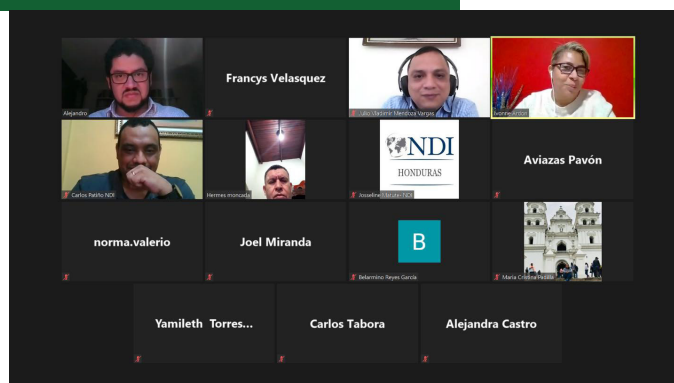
Alejandro

Francys Velasquez

Julio Vladimir Mendoza Vargas

Ivonne Arriola

Carlos Patiño NDI

Hermes moncada

NDI
HONDURAS

Josseline Zarate - TICX

Aviazas Pavón

norma.valerio

Joel Miranda

B

Belarmino Reyes Garcia

María Cristina Padilla

Yamileth Torres...

Carlos Tabora

Alejandra Castro